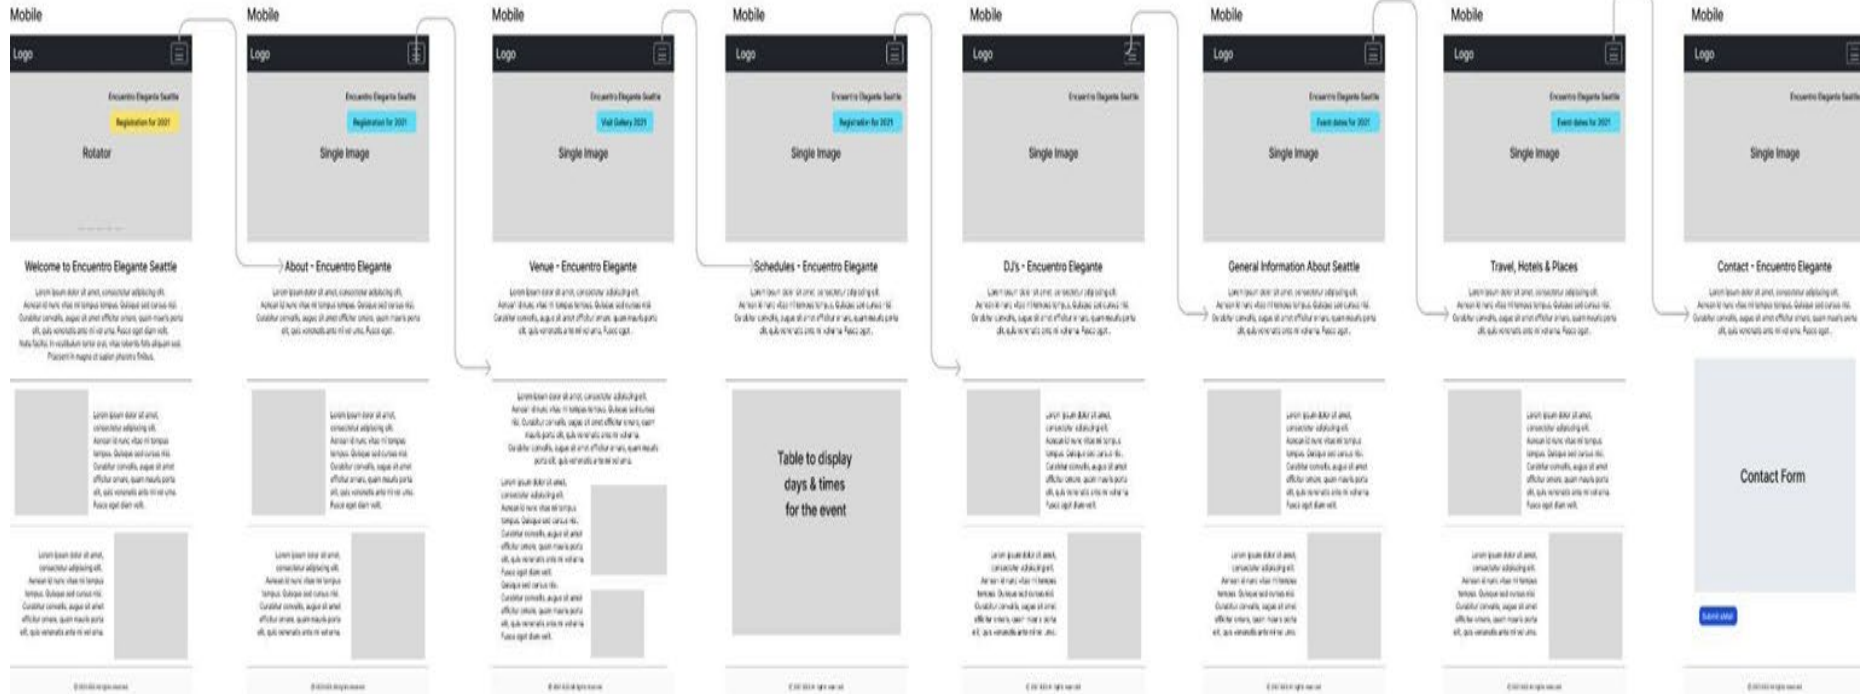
Mobile

Logo

Encuentro Elegante Seattle

Registration for 2021

Rotator

Welcome to Encuentro Elegante Seattle

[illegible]

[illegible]

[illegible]

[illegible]

Mobile

Logo

Encuentro Elegante Seattle

Registration for 2021

Single Image

About - Encuentro Elegante

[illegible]

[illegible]

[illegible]

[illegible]

Mobile

Logo

Encuentro Elegante Seattle

Visit Gallery 2021

Single Image

Venue - Encuentro Elegante

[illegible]

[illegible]

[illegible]

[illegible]

Mobile

Logo

Encuentro Elegante Seattle

Registration for 2021

Single Image

Schedules - Encuentro Elegante

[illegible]

Table to display days & times for the event

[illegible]

Mobile

Logo

Encuentro Elegante Seattle

Single Image

DJ's - Encuentro Elegante

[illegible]

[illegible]

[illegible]

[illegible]

Mobile

Logo

Encuentro Elegante Seattle

Event dates for 2021

Single Image

General Information About Seattle

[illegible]

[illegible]

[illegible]

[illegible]

Mobile

Logo

Encuentro Elegante Seattle

Event dates for 2021

Single Image

Travel, Hotels & Places

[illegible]

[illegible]

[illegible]

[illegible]

Mobile

Logo

Encuentro Elegante Seattle

Single Image

Contact - Encuentro Elegante

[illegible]

Contact Form

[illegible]

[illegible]